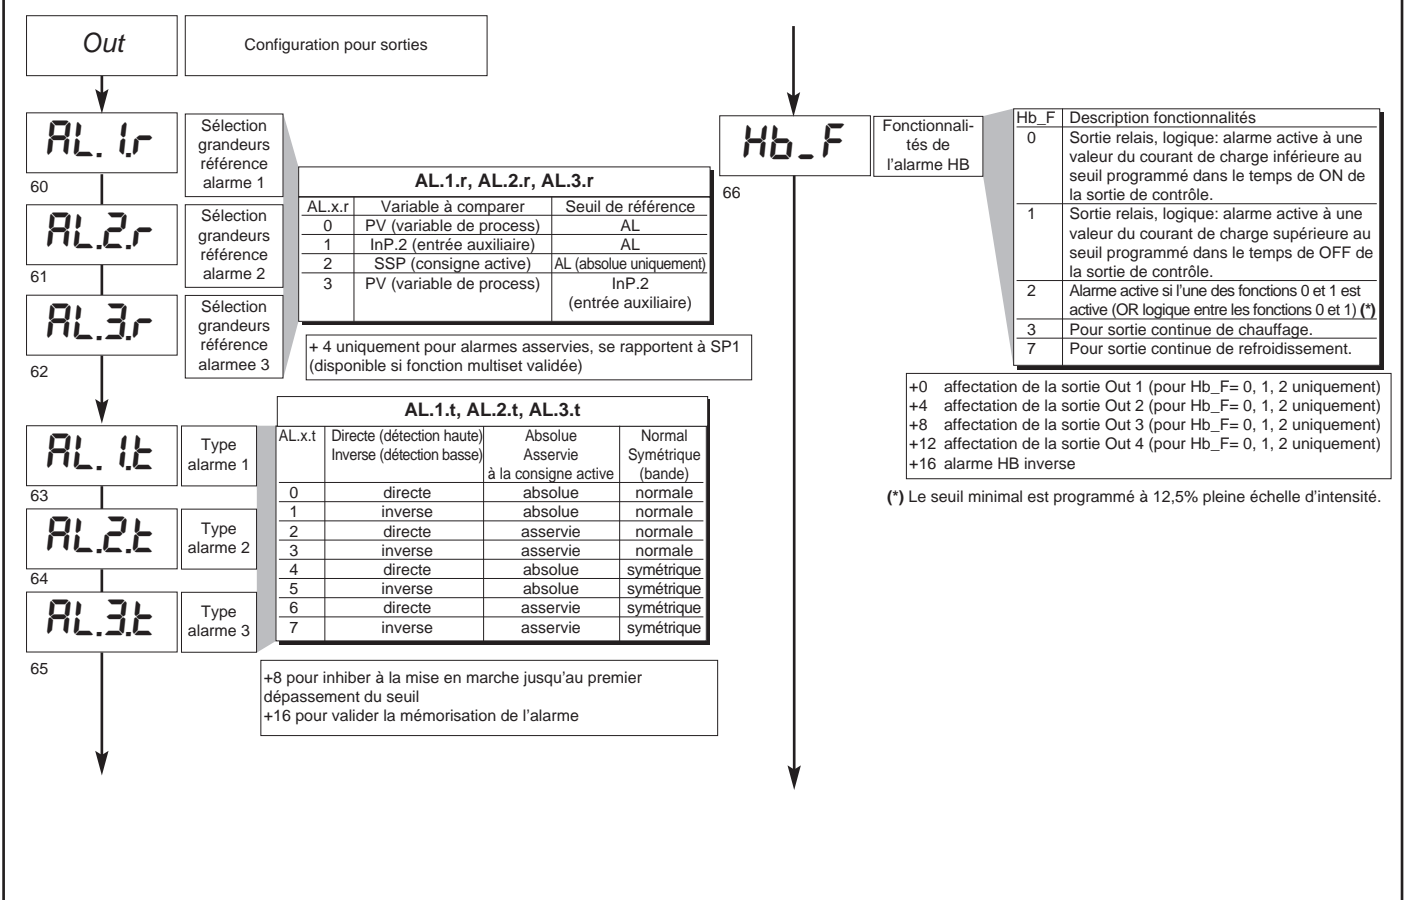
Out

Configuration pour sorties

AL. 1.r

60

Sélection grandeurs référence alarme 1

AL.2.r

61

Sélection grandeurs référence alarme 2

AL.3.r

62

Sélection grandeurs référence alarmee 3

AL.1.r, AL.2.r, AL.3.r

| AL.x.r | Variable à comparer | Seuil de référence |
|---|---|---|
| 0 | PV (variable de process) | AL |
| 1 | InP.2 (entrée auxiliaire) | AL |
| 2 | SSP (consigne active) | AL (absolue uniquement) |
| 3 | PV (variable de process) | InP.2 (entrée auxiliaire) |

+ 4 uniquement pour alarmes asservies, se rapportent à SP1 (disponible si fonction multiset validée)

AL. 1.t

63

Type alarme 1

AL.2.t

64

Type alarme 2

AL.3.t

65

Type alarme 3

AL.1.t, AL.2.t, AL.3.t

| AL.x.t | Directe (détection haute) Inverse (détection basse) | Absolue Asservie à la consigne active | Normal Symétrique (bande) |
|---|---|---|---|
| 0 | directe | absolue | normale |
| 1 | inverse | absolue | normale |
| 2 | directe | asservie | normale |
| 3 | inverse | asservie | normale |
| 4 | directe | absolue | symétrique |
| 5 | inverse | absolue | symétrique |
| 6 | directe | asservie | symétrique |
| 7 | inverse | asservie | symétrique |

+8 pour inhiber à la mise en marche jusqu'au premier dépassement du seuil
+16 pour valider la mémorisation de l'alarme

Hb_F

66

Fonctionnalités de l'alarme HB

| Hb_F | Description fonctionnalités |
|---|---|
| 0 | Sortie relais, logique: alarme active à une valeur du courant de charge inférieure au seuil programmé dans le temps de ON de la sortie de contrôle. |
| 1 | Sortie relais, logique: alarme active à une valeur du courant de charge supérieure au seuil programmé dans le temps de OFF de la sortie de contrôle. |
| 2 | Alarme active si l'une des fonctions 0 et 1 est active (OR logique entre les fonctions 0 et 1) (*) |
| 3 | Pour sortie continue de chauffage. |
| 7 | Pour sortie continue de refroidissement. |

+0 affectation de la sortie Out 1 (pour Hb_F= 0, 1, 2 uniquement)
+4 affectation de la sortie Out 2 (pour Hb_F= 0, 1, 2 uniquement)
+8 affectation de la sortie Out 3 (pour Hb_F= 0, 1, 2 uniquement)
+12 affectation de la sortie Out 4 (pour Hb_F= 0, 1, 2 uniquement)
+16 alarme HB inverse

(*) Le seuil minimal est programmé à 12,5% pleine échelle d'intensité.